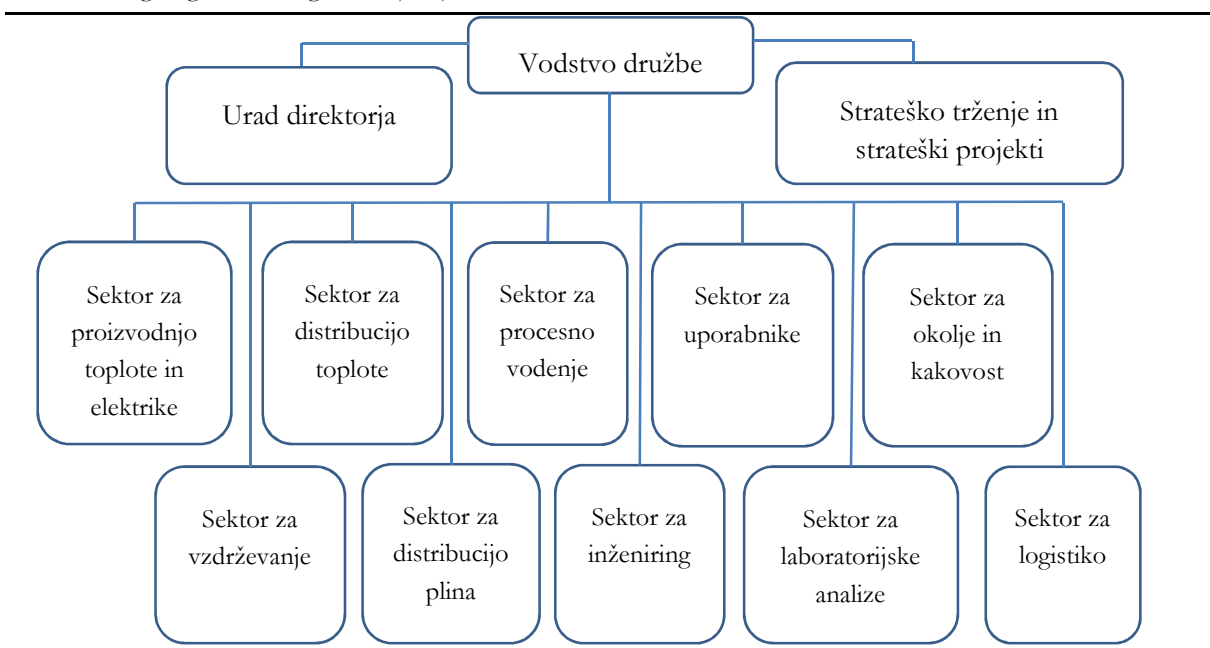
Vodstvo družbe

Urad direktorja

Strateško trženje in strateški projekti

Sektor za proizvodnjo toplote in elektrike

Sektor za distribucijo toplote

Sektor za procesno vodenje

Sektor za uporabnike

Sektor za okolje in kakovost

Sektor za vzdrževanje

Sektor za distribucijo plina

Sektor za inženiring

Sektor za laboratorijske analize

Sektor za logistiko